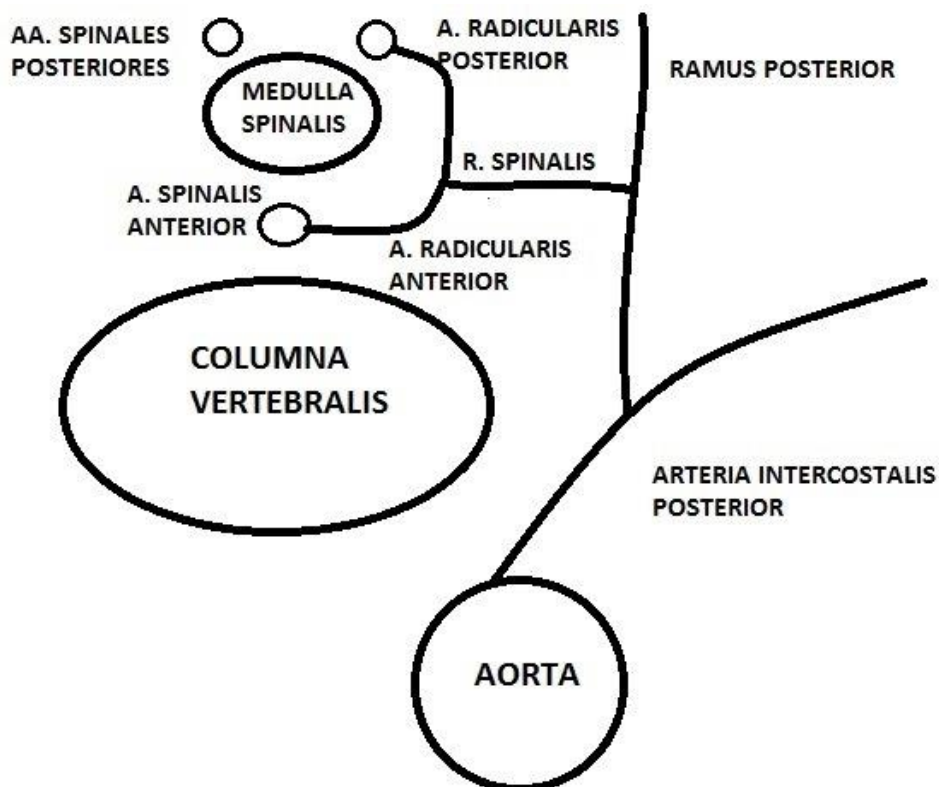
AA. SPINALES POSTERIORES

A. RADICULARIS POSTERIOR

RAMUS POSTERIOR

MEDULLA SPINALIS

R. SPINALIS

A. SPINALIS ANTERIOR

A. RADICULARIS ANTERIOR

COLUMNA VERTEBRALIS

ARTERIA INTERCOSTALIS POSTERIOR

AORTA